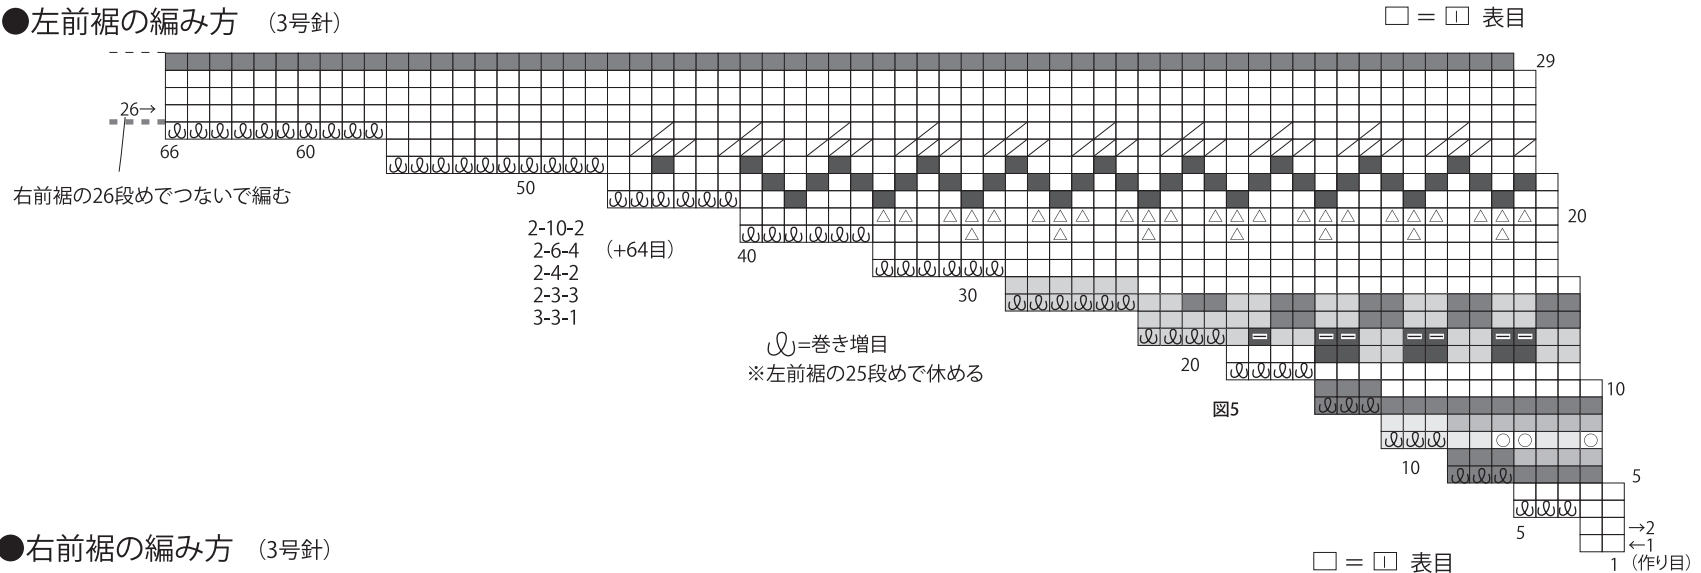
●左前裾の編み方　(3号針)

□ = □ 表目

29

26→

66　60　50　40　30　20　10　5

右前裾の26段めでつないで編む

20

2-10-2
2-6-4
2-4-2
2-3-3
3-3-1

(+64目)

=巻き増目
※左前裾の25段めで休める

10

図5

5

→2
←1
1 (作り目)

●右前裾の編み方　(3号針)

□ = □ 表目